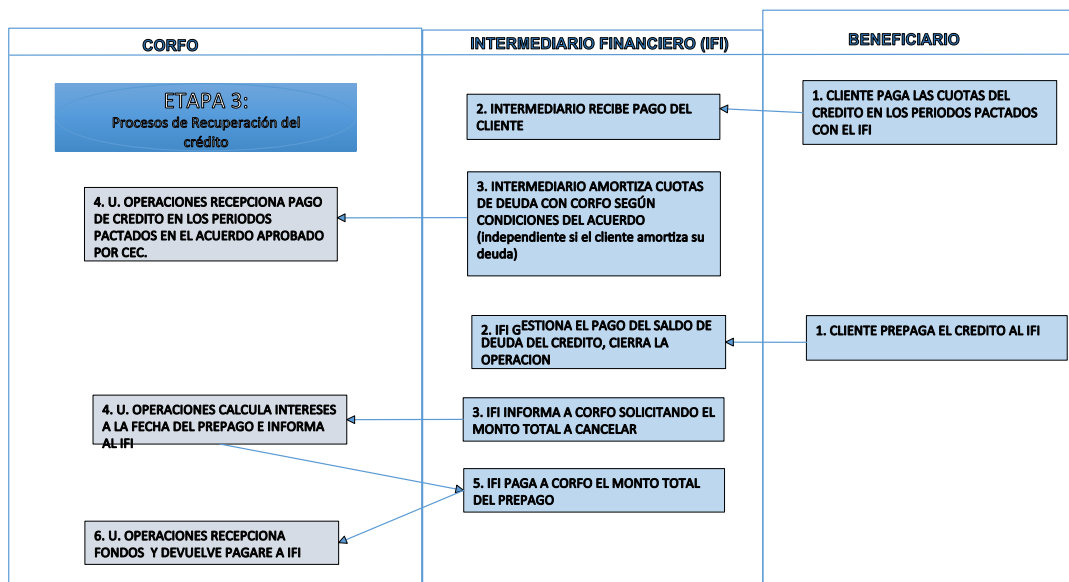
CORFO

INTERMEDIARIO FINANCIERO (IFI)

BENEFICIARIO

ETAPA 3:
Procesos de Recuperación del crédito

1. CLIENTE PAGA LAS CUOTAS DEL CREDITO EN LOS PERIODOS PACTADOS CON EL IFI

2. INTERMEDIARIO RECIBE PAGO DEL CLIENTE

3. INTERMEDIARIO AMORTIZA CUOTAS DE DEUDA CON CORFO SEGÚN CONDICIONES DEL ACUERDO (independiente si el cliente amortiza su deuda)

4. U. OPERACIONES RECEPCIONA PAGO DE CREDITO EN LOS PERIODOS PACTADOS EN EL ACUERDO APROBADO POR CEC.

1. CLIENTE PREPAGA EL CREDITO AL IFI

2. IFI GESTIONA EL PAGO DEL SALDO DE DEUDA DEL CREDITO, CIERRA LA OPERACION

3. IFI INFORMA A CORFO SOLICITANDO EL MONTO TOTAL A CANCELAR

4. U. OPERACIONES CALCULA INTERESES A LA FECHA DEL PREPAGO E INFORMA AL IFI

5. IFI PAGA A CORFO EL MONTO TOTAL DEL PREPAGO

6. U. OPERACIONES RECEPCIONA FONDOS Y DEVUELVE PAGARE A IFI